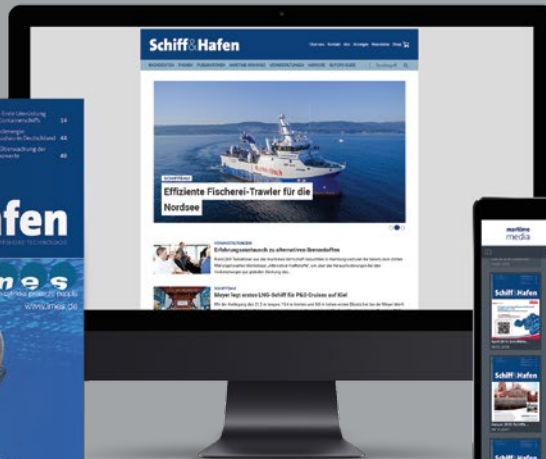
Schiff&Hafen

SCHIFFBAU

Effiziente Fischerei-Trawler für die Nordsee

VERANSTALTUNGEN

Erfahrungsaustausch zu alternativen Brennstoffen

SCHIFFBAU

Meyer legt ersten LNG-Schiff für P&O Cruises auf Kiel

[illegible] Erste Überleitung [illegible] Containerschiffs 34

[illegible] 44

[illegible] Überwachung der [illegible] 46

fen

nes

www.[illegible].de

maritime media

Schiff&Hafen

Schiff&Hafen

Schiff&Hafen